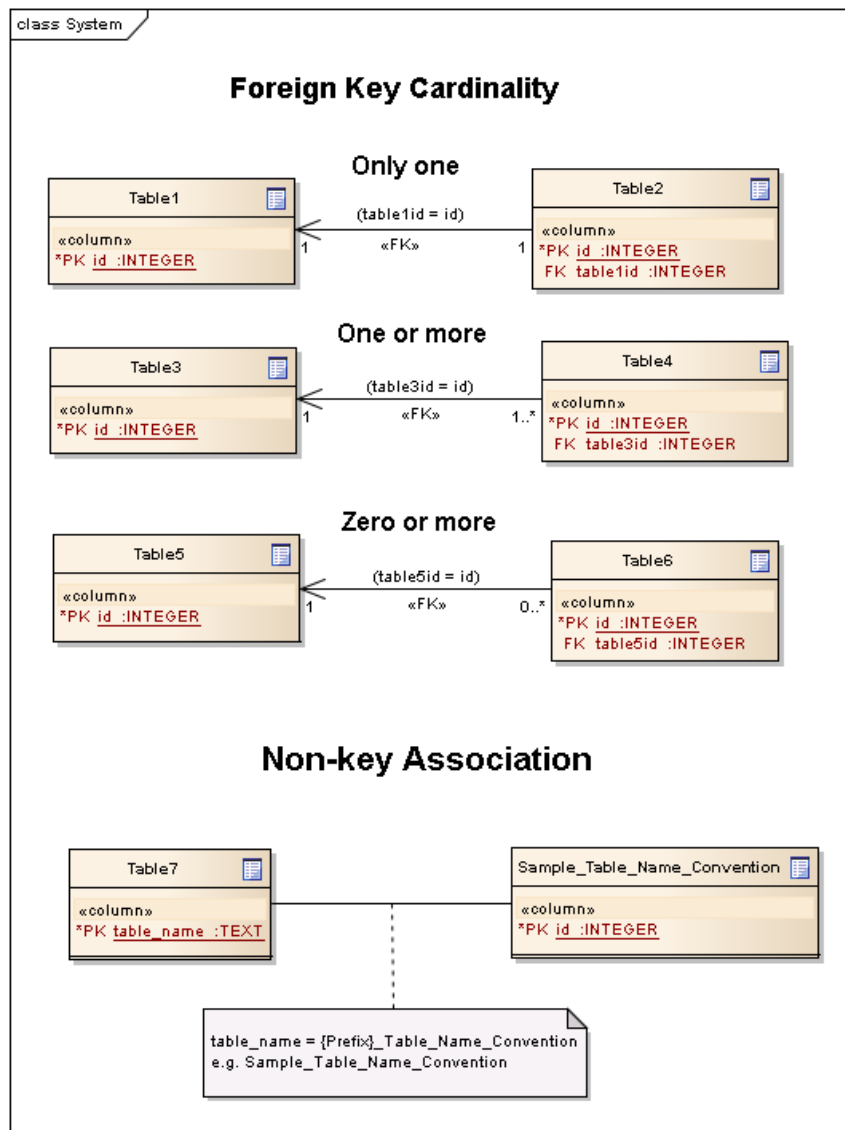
class System

Foreign Key Cardinality

Only one

Table1
«column»
*PK id :INTEGER

(table1id = id)
1
«FK»
1

Table2
«column»
*PK id :INTEGER
FK table1id :INTEGER

One or more

Table3
«column»
*PK id :INTEGER

(table3id = id)
1
«FK»
1..*

Table4
«column»
*PK id :INTEGER
FK table3id :INTEGER

Zero or more

Table5
«column»
*PK id :INTEGER

(table5id = id)
1
«FK»
0..*

Table6
«column»
*PK id :INTEGER
FK table5id :INTEGER

Non-key Association

Table7
«column»
*PK table_name :TEXT

Sample_Table_Name_Convention
«column»
*PK id :INTEGER

table_name = {Prefix}_Table_Name_Convention
e.g. Sample_Table_Name_Convention